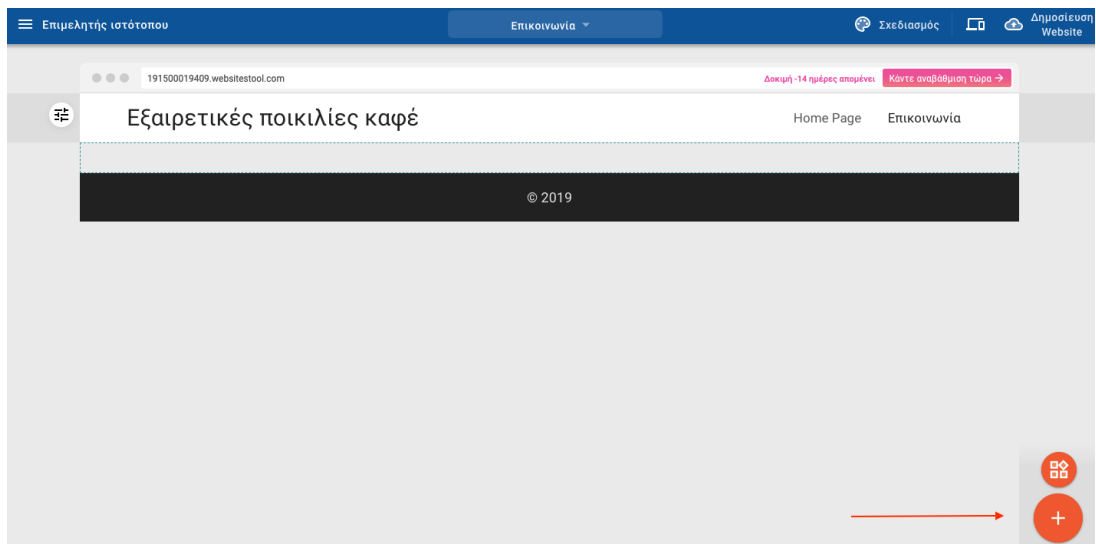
Επιμελητής ιστότοπου

Επικοινωνία

Σχεδιασμός

Δημοσίευση Website

191500019409.websitestool.com

Δοκιμή -14 ημέρες απομένει

Κάντε αναβάθμιση τώρα →

Εξαιρετικές ποικιλίες καφέ

Home Page

Επικοινωνία

© 2019

+